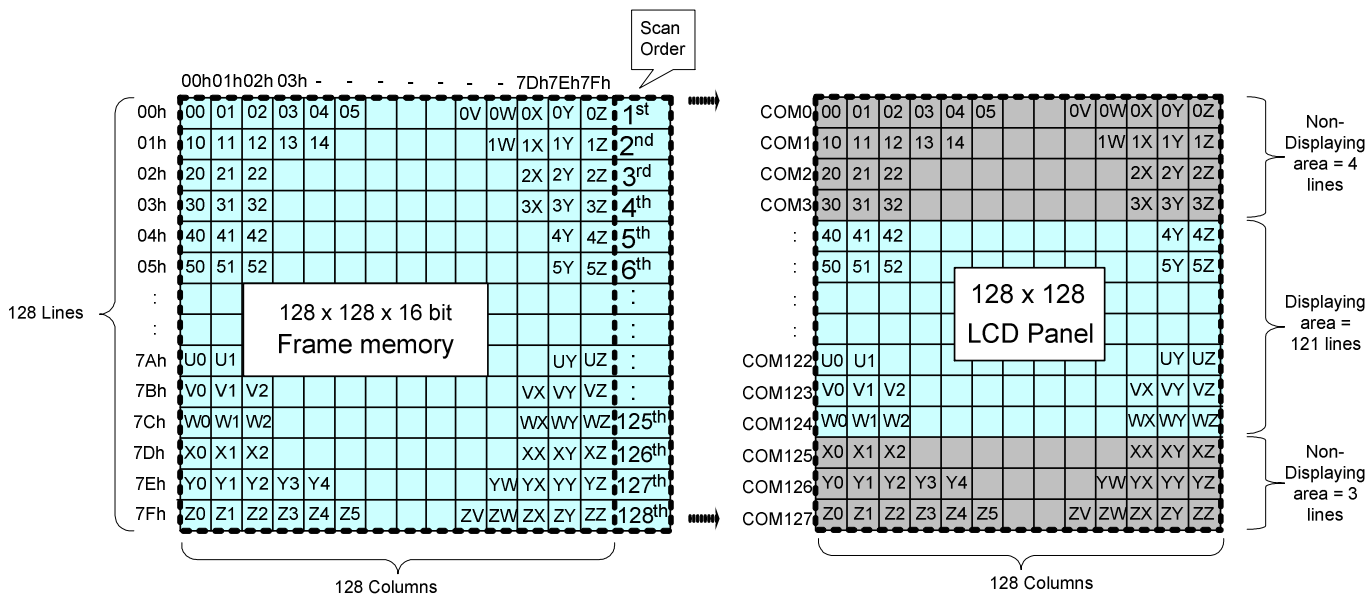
Scan Order

00h01h02h 03h - - - - - - - 7Dh7Eh7Fh

128 Lines

| | | | | | | | | | | | | | |
|---|---|---|---|---|---|---|---|---|---|---|---|---|---|
| 00h | 00 | 01 | 02 | 03 | 04 | 05 | | | 0V | 0W | 0X | 0Y | 0Z | 1st |
| 01h | 10 | 11 | 12 | 13 | 14 | | | | | 1W | 1X | 1Y | 1Z | 2nd |
| 02h | 20 | 21 | 22 | | | | | | | | 2X | 2Y | 2Z | 3rd |
| 03h | 30 | 31 | 32 | | | | | | | | 3X | 3Y | 3Z | 4th |
| 04h | 40 | 41 | 42 | | | | | | | | | 4Y | 4Z | 5th |
| 05h | 50 | 51 | 52 | | | | | | | | | 5Y | 5Z | 6th |
| : | | | | | | | | | | | | | | : |
| : | | | | | | | | | | | | | | : |
| 7Ah | U0 | U1 | | | | | | | | | | UY | UZ | : |
| 7Bh | V0 | V1 | V2 | | | | | | | | VX | VY | VZ | : |
| 7Ch | W0 | W1 | W2 | | | | | | | | WX | WY | WZ | 125th |
| 7Dh | X0 | X1 | X2 | | | | | | | | XX | XY | XZ | 126th |
| 7Eh | Y0 | Y1 | Y2 | Y3 | Y4 | | | | | YW | YX | YY | YZ | 127th |
| 7Fh | Z0 | Z1 | Z2 | Z3 | Z4 | Z5 | | | ZV | ZW | ZX | ZY | ZZ | 128th |

128 x 128 x 16 bit
Frame memory

128 Columns

| | | | | | | | | | | | | |
|---|---|---|---|---|---|---|---|---|---|---|---|---|
| COM0 | 00 | 01 | 02 | 03 | 04 | 05 | | 0V | 0W | 0X | 0Y | 0Z |
| COM1 | 10 | 11 | 12 | 13 | 14 | | | | 1W | 1X | 1Y | 1Z |
| COM2 | 20 | 21 | 22 | | | | | | | 2X | 2Y | 2Z |
| COM3 | 30 | 31 | 32 | | | | | | | 3X | 3Y | 3Z |
| : | 40 | 41 | 42 | | | | | | | | 4Y | 4Z |
| : | 50 | 51 | 52 | | | | | | | | 5Y | 5Z |
| : | | | | | | | | | | | | |
| : | | | | | | | | | | | | |
| COM122 | U0 | U1 | | | | | | | | | UY | UZ |
| COM123 | V0 | V1 | V2 | | | | | | | VX | VY | VZ |
| COM124 | W0 | W1 | W2 | | | | | | | WX | WY | WZ |
| COM125 | X0 | X1 | X2 | | | | | | | XX | XY | XZ |
| COM126 | Y0 | Y1 | Y2 | Y3 | Y4 | | | | YW | YX | YY | YZ |
| COM127 | Z0 | Z1 | Z2 | Z3 | Z4 | Z5 | | ZV | ZW | ZX | ZY | ZZ |

128 x 128
LCD Panel

Non-Displaying area = 4 lines

Displaying area = 121 lines

Non-Displaying area = 3 lines

128 Columns